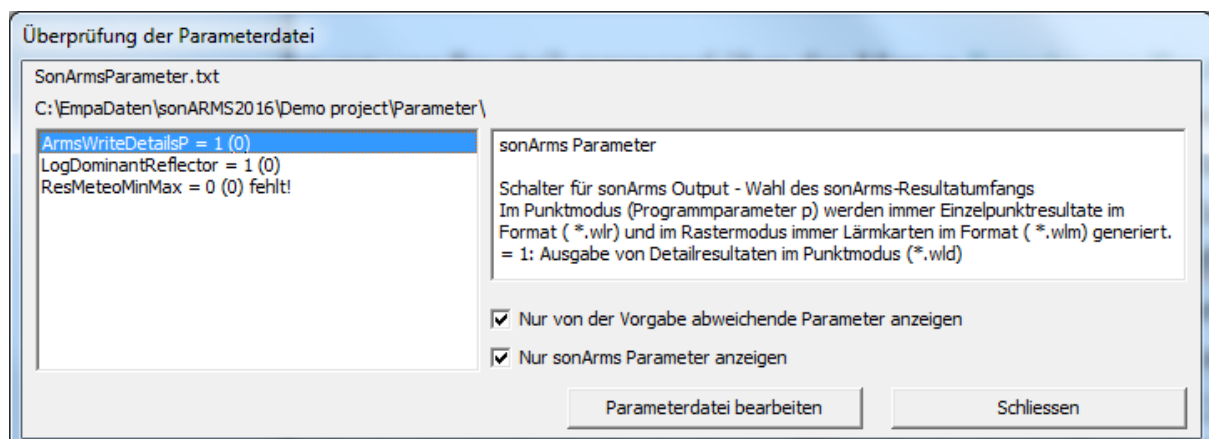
Überprüfung der Parameterdatei

SonArmsParameter.txt

C:\EmpaDaten\sonARMS2016\Demo project\Parameter\

ArmsWriteDetailsP = 1 (0)
LogDominantReflector = 1 (0)
ResMeteoMinMax = 0 (0) fehlt!

sonArms Parameter

Schalter für sonArms Output - Wahl des sonArms-Resultatumfangs
Im Punktmodus (Programmparameter p) werden immer Einzelpunktresultate im Format ( *.wlr) und im Rastermodus immer Lärmkarten im Format ( *.wlm) generiert.
= 1: Ausgabe von Detailresultaten im Punktmodus (*.wld)

Nur von der Vorgabe abweichende Parameter anzeigen

Nur sonArms Parameter anzeigen

Parameterdatei bearbeiten

Schliessen